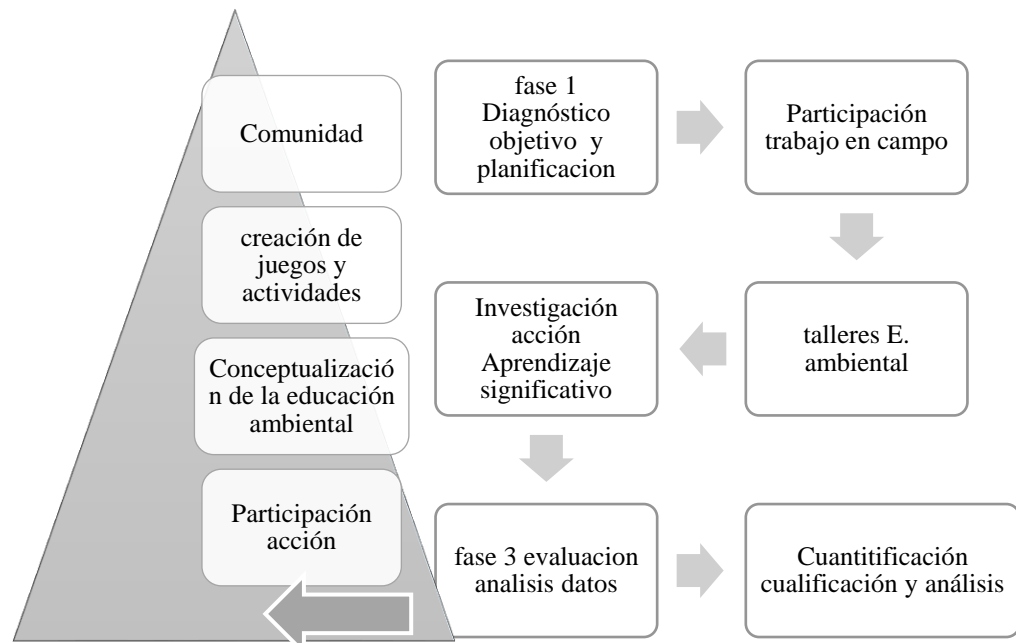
Comunidad

creación de juegos y actividades

Conceptualizació n de la educación ambiental

Participación acción

fase 1 Diagnóstico objetivo y planificacion

Participación trabajo en campo

talleres E. ambiental

Investigación acción Aprendizaje significativo

fase 3 evaluacion analisis datos

Cuantitificación cualificación y análisis